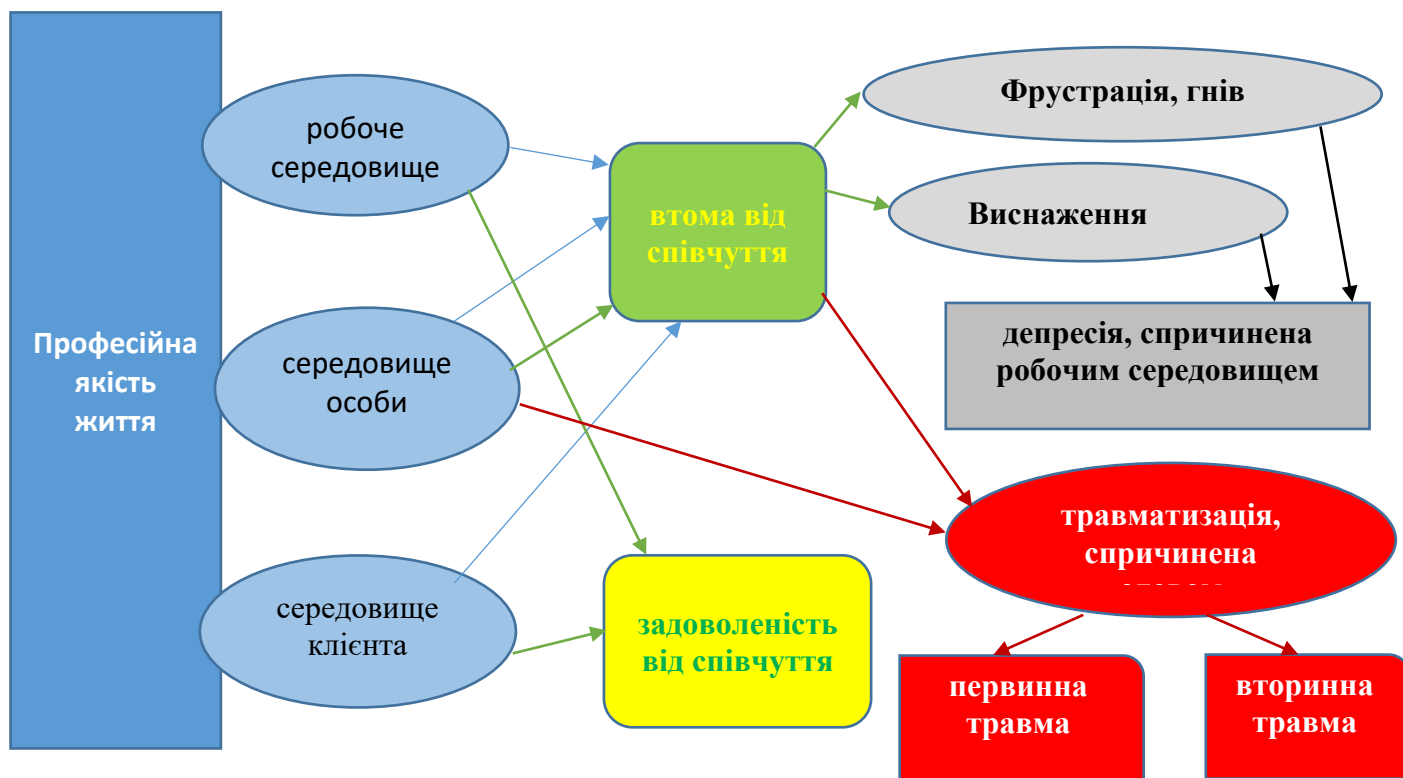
Професійна якість життя

робоче середовище

середовище особи

середовище клієнта

втома від співчуття

задоволеність від співчуття

Фрустрація, гнів

Виснаження

депресія, спричинена робочим середовищем

травматизація, спричинена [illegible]

первинна травма

вторинна травма